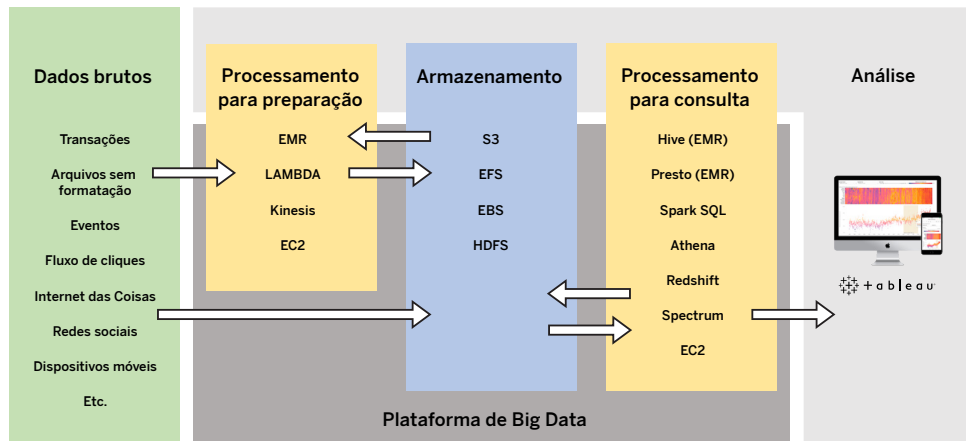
Dados brutos

Transações

Arquivos sem formatação

Eventos

Fluxo de cliques

Internet das Coisas

Redes sociais

Dispositivos móveis

Etc.

Processamento para preparação

EMR

LAMBDA

Kinesis

EC2

Armazenamento

S3

EFS

EBS

HDFS

Processamento para consulta

Hive (EMR)

Presto (EMR)

Spark SQL

Athena

Redshift

Spectrum

EC2

Análise

+ a b l e a u

Plataforma de Big Data